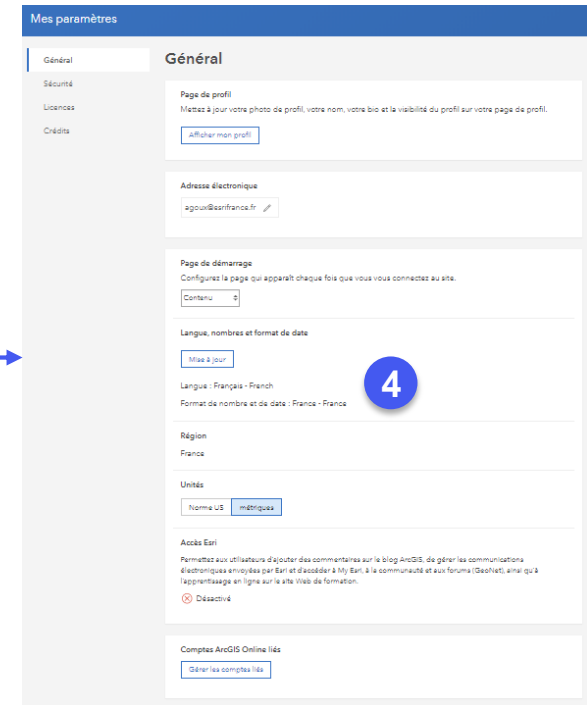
Mes paramètres

Général
Sécurité
Licences
Crédits

Général

Page de profil
Mettez à jour votre photo de profil, votre nom, votre bio et la visibilité du profil sur votre page de profil.
Afficher mon profil

Adresse électronique
agoux@esrifrance.fr

Page de démarrage
Configurez la page qui apparaît chaque fois que vous vous connectez au site.
Contenu

Langue, nombres et format de date
Mise à jour
Langue : Français - French
Format de nombre et de date : France - France

4

Région
France

Unités
Norme US
métriques

Accès Esri
Permettez aux utilisateurs d'ajouter des commentaires sur le blog ArcGIS, de gérer les communications électroniques envoyées par Esri et d'accéder à My Esri, à la communauté et aux forums (GeoNet), ainsi qu'à l'apprentissage en ligne sur le site Web de formation.
Désactivé

Comptes ArcGIS Online liés
Gérer les comptes liés